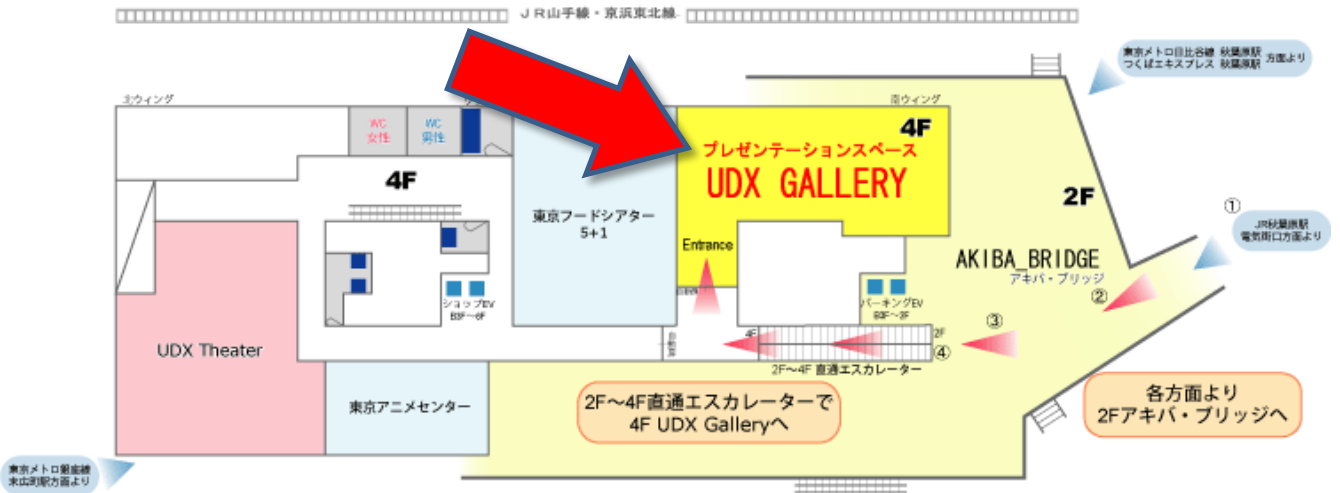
ＪＲ山手線・京浜東北線

東京メトロ日比谷線 秋葉原駅 方面より
つくばエキスプレス 秋葉原駅

北ウィング

WC 女性

WC 男性

南ウィング

4F

プレゼンテーションスペース
UDX GALLERY

4F

2F

①

JR秋葉原駅
電気街口方面より

東京フードシアター 5+1

Entrance

AKIBA_BRIDGE
アキバ・ブリッジ

②

ショップEV
B3F～6F

パーキングEV
B3F～3F

③

4F

2F

④

2F～4F 直通エスカレーター

UDX Theater

東京アニメセンター

2F～4F直通エスカレーターで
4F UDX Galleryへ

各方面より
2Fアキバ・ブリッジへ

東京メトロ銀座線
末広町駅方面より